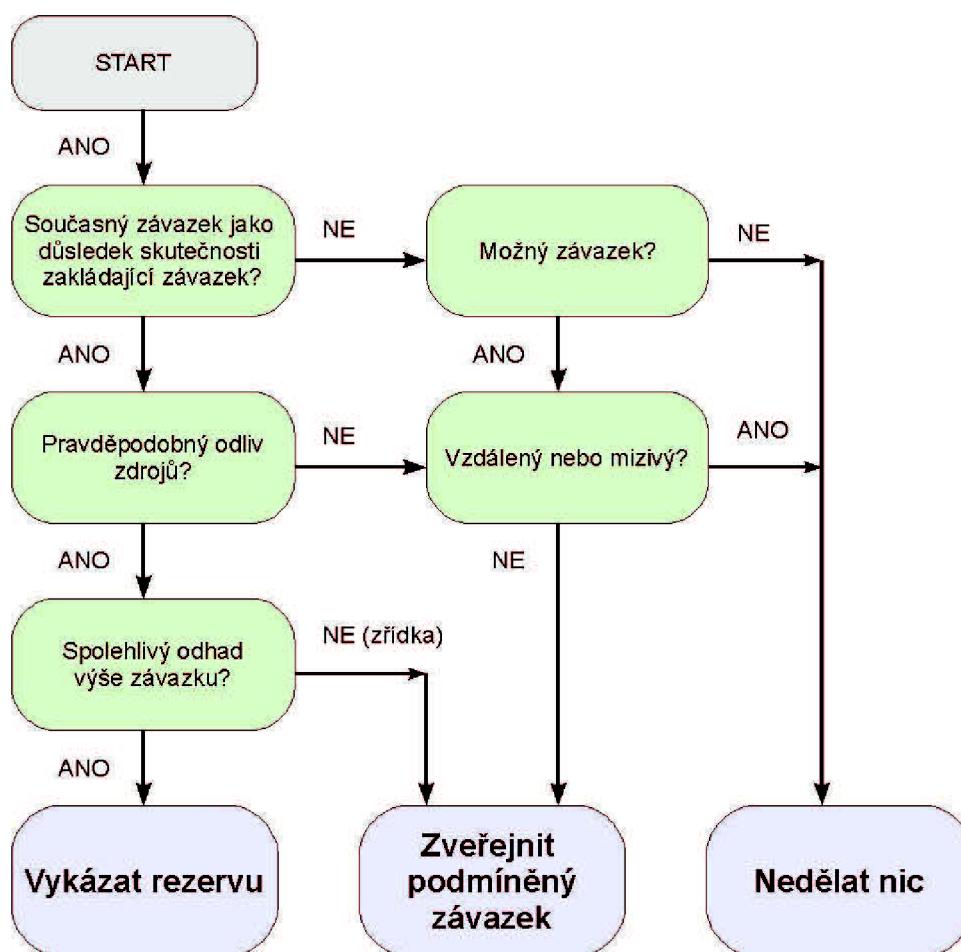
START

ANO

Současný závazek jako důsledek skutečnosti zakládající závazek?

NE

Možný závazek?

NE

ANO

ANO

Pravděpodobný odliv zdrojů?

NE

Vzdálený nebo mizivý?

ANO

ANO

NE

Spolehlivý odhad výše závazku?

NE (zřídka)

ANO

Vykázat rezervu

Zveřejnit podmíněný závazek

Nedělat nic